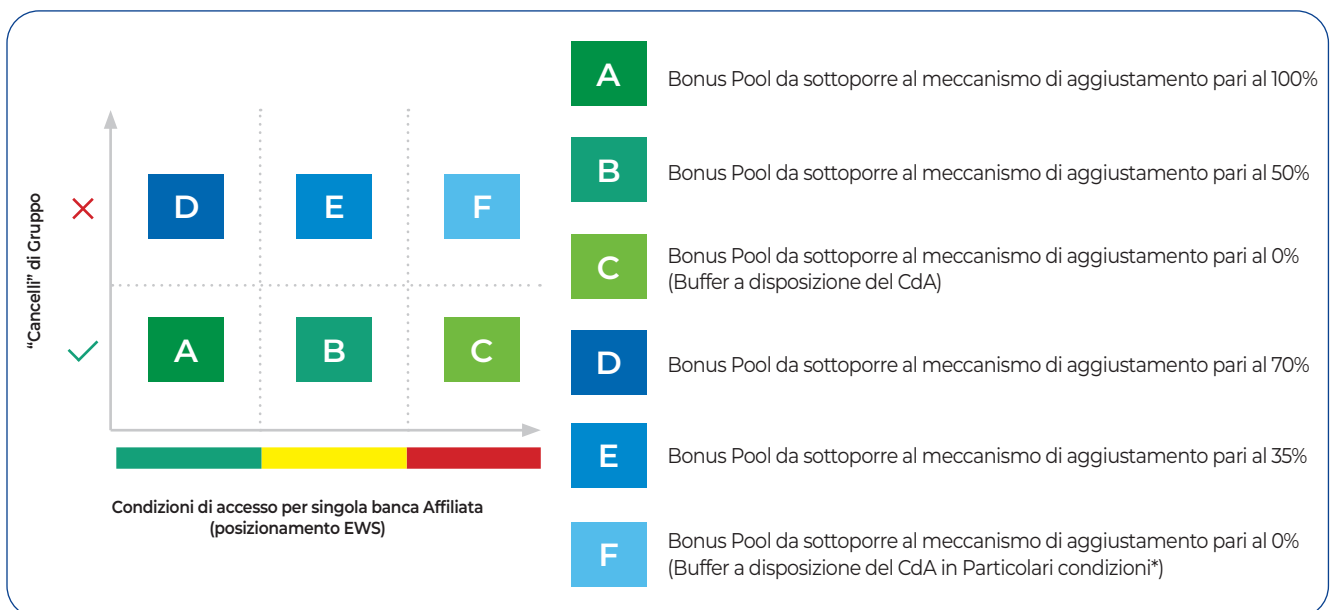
"Cancelli" di Gruppo

✕

D E F

✓

A B C

Condizioni di accesso per singola banca Affiliata (posizionamento EWS)

A Bonus Pool da sottoporre al meccanismo di aggiustamento pari al 100%

B Bonus Pool da sottoporre al meccanismo di aggiustamento pari al 50%

C Bonus Pool da sottoporre al meccanismo di aggiustamento pari al 0% (Buffer a disposizione del CdA)

D Bonus Pool da sottoporre al meccanismo di aggiustamento pari al 70%

E Bonus Pool da sottoporre al meccanismo di aggiustamento pari al 35%

F Bonus Pool da sottoporre al meccanismo di aggiustamento pari al 0% (Buffer a disposizione del CdA in Particolari condizioni*)